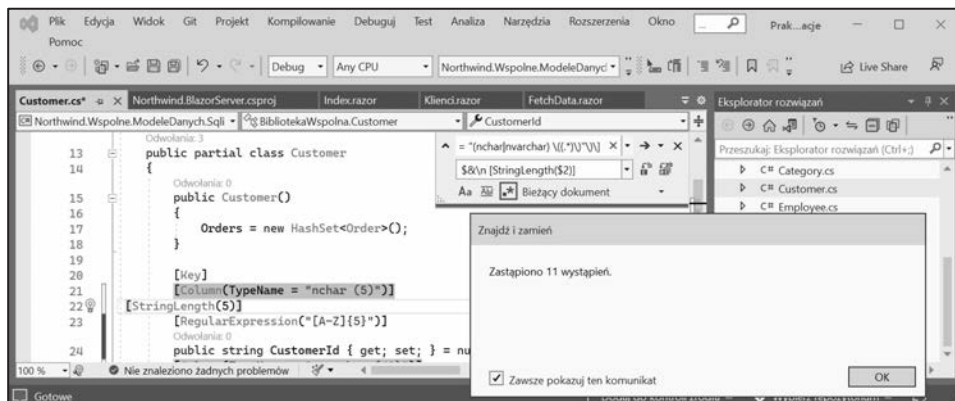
Plik Edycja Widok Git Projekt Kompilowanie Debuguj Test Analiza Narzędzia Rozszerzenia Okno Pomoc

Prak...acje

Debug Any CPU Northwind.Wspolne.ModeleDanyc

Live Share

Customer.cs* Northwind.BlazorServer.csproj Index.razor Klienci.razor FetchData.razor

Northwind.Wspolne.ModeleDanych.Sqli BibliotekaWspolna.Customer CustomerId

= "(nchar|nvarchar) \((.*)\)"\)\]

$&\n [StringLength($2)]

Aa Bieżący dokument

Odwołania: 3
13 public partial class Customer
14 {
Odwołania: 0
15 public Customer()
16 {
17 Orders = new HashSet<Order>();
18 }
19
20 [Key]
21 [Column(TypeName = "nchar (5)")]
22 [StringLength(5)]
23 [RegularExpression("[A-Z]{5}")]
Odwołania: 0
24 public string CustomerId { get; set; } = nu

Eksplorator rozwiązań

Przeszukaj: Eksplorator rozwiązań (Ctrl+;)

C# Category.cs
C# Customer.cs
C# Employee.cs

Znajdź i zamień

Zastąpiono 11 wystąpień.

Zawsze pokazuj ten komunikat

OK

100 % Nie znaleziono żadnych problemów

Gotowe